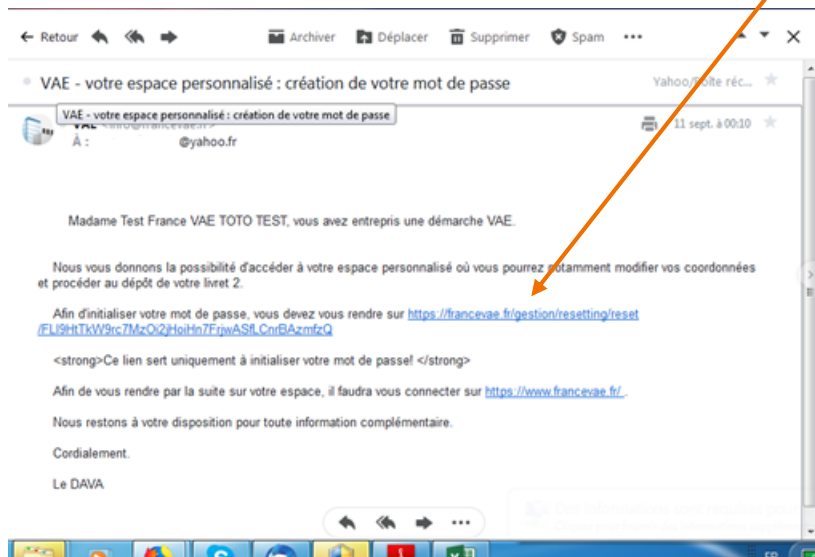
← Retour Archiver Déplacer Supprimer Spam •••

VAE - votre espace personnalisé : création de votre mot de passe

Yahoo/Boîte réc...

VAE - votre espace personnalisé : création de votre mot de passe

VAE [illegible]

À : @yahoo.fr

11 sept. à 00:10

Madame Test France VAE TOTO TEST, vous avez entrepris une démarche VAE.

Nous vous donnons la possibilité d'accéder à votre espace personnalisé où vous pourrez notamment modifier vos coordonnées et procéder au dépôt de votre livret 2.

Afin d'initialiser votre mot de passe, vous devez vous rendre sur https://francevae.fr/gestion/resetting/reset/FLI9HtTkW9rc7MzOi2jHoiHn7FrjwASfLCnrBAzmfzQ

<strong>Ce lien sert uniquement à initialiser votre mot de passe! </strong>

Afin de vous rendre par la suite sur votre espace, il faudra vous connecter sur https://www.francevae.fr/ .

Nous restons à votre disposition pour toute information complémentaire.

Cordialement.

Le DAVA

FR